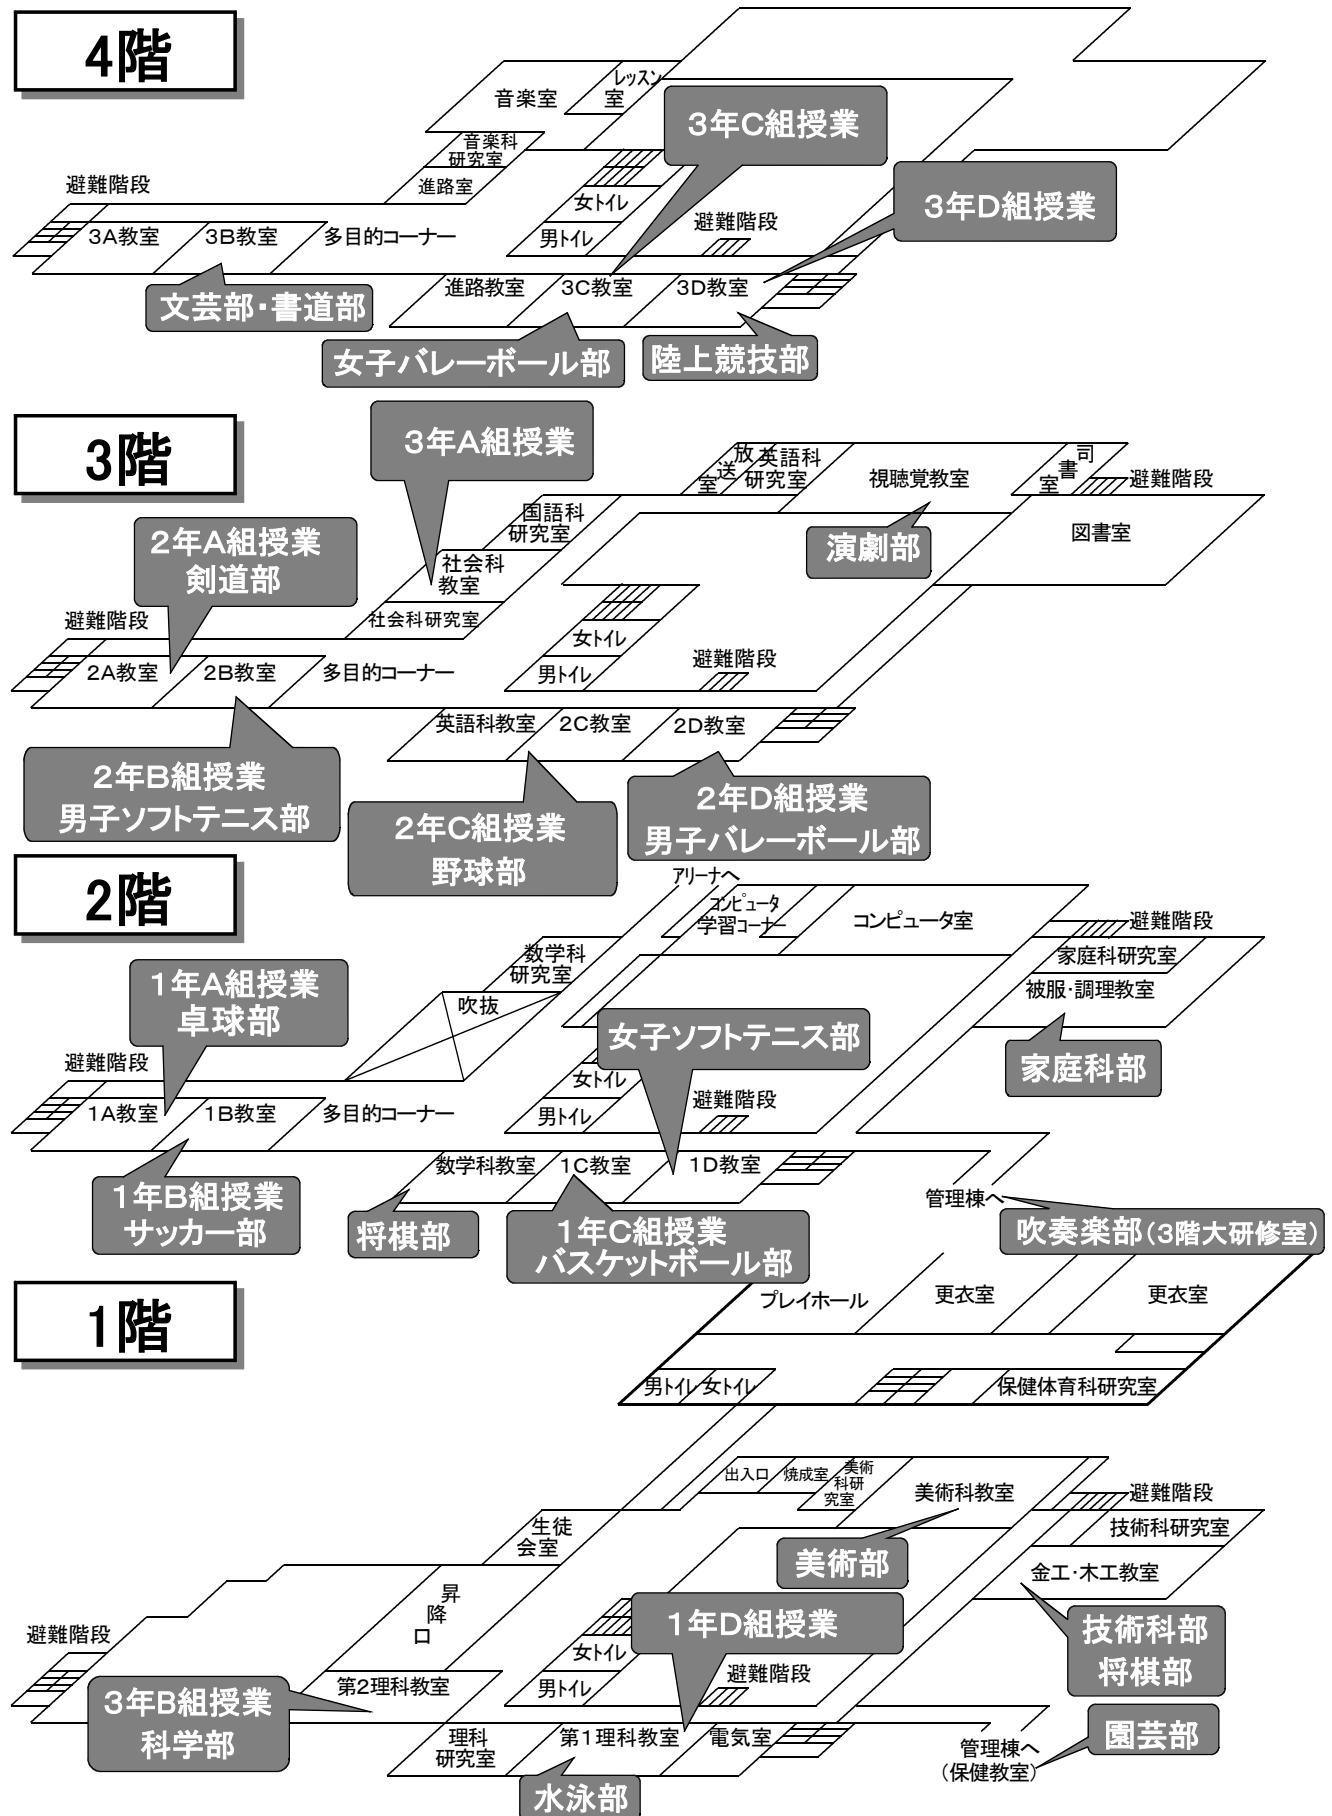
4階

音楽室
レッスン室
音楽科研究室
進路室
3年C組授業
女トイレ
男トイレ
避難階段
3年D組授業
避難階段
3A教室
3B教室
多目的コーナー
進路教室
3C教室
3D教室
文芸部・書道部
女子バレーボール部
陸上競技部

3階

3年A組授業
放送室
英語科研究室
視聴覚教室
司書室
避難階段
国語科研究室
図書室
演劇部
2年A組授業
剣道部
社会科教室
社会科研究室
女トイレ
避難階段
2A教室
2B教室
多目的コーナー
男トイレ
避難階段
英語科教室
2C教室
2D教室
2年B組授業
男子ソフトテニス部
2年C組授業
野球部
2年D組授業
男子バレーボール部

2階

アリーナへ
コンピュータ学習コーナー
コンピュータ室
避難階段
家庭科研究室
数学科研究室
被服・調理教室
1年A組授業
卓球部
吹抜
女子ソフトテニス部
家庭科部
避難階段
女トイレ
避難階段
1A教室
1B教室
多目的コーナー
男トイレ
数学科教室
1C教室
1D教室
1年B組授業
サッカー部
将棋部
1年C組授業
バスケットボール部
管理棟へ
吹奏楽部（3階大研修室）

1階

プレイホール
更衣室
更衣室
男トイレ
女トイレ
保健体育科研究室
出入口
焼成室
美術科研究室
美術科教室
避難階段
技術科研究室
生徒会室
美術部
金工・木工教室
昇降口
1年D組授業
避難階段
技術科部
将棋部
女トイレ
第2理科教室
避難階段
男トイレ
3年B組授業
科学部
理科研究室
第1理科教室
電気室
管理棟へ（保健教室）
園芸部
水泳部